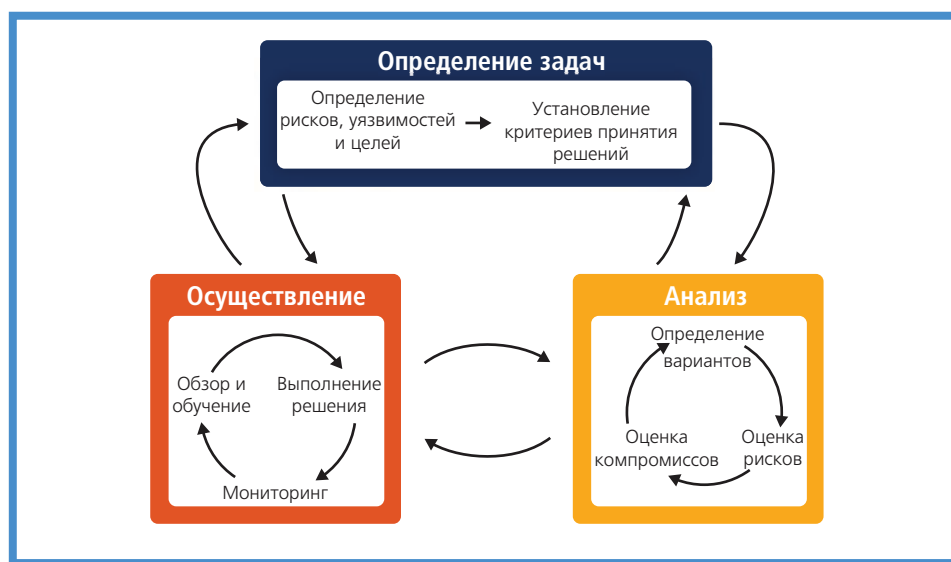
Определение задач

Определение рисков, уязвимостей и целей

Установление критериев принятия решений

Осуществление

Обзор и обучение

Выполнение решения

Мониторинг

Анализ

Определение вариантов

Оценка рисков

Оценка компромиссов